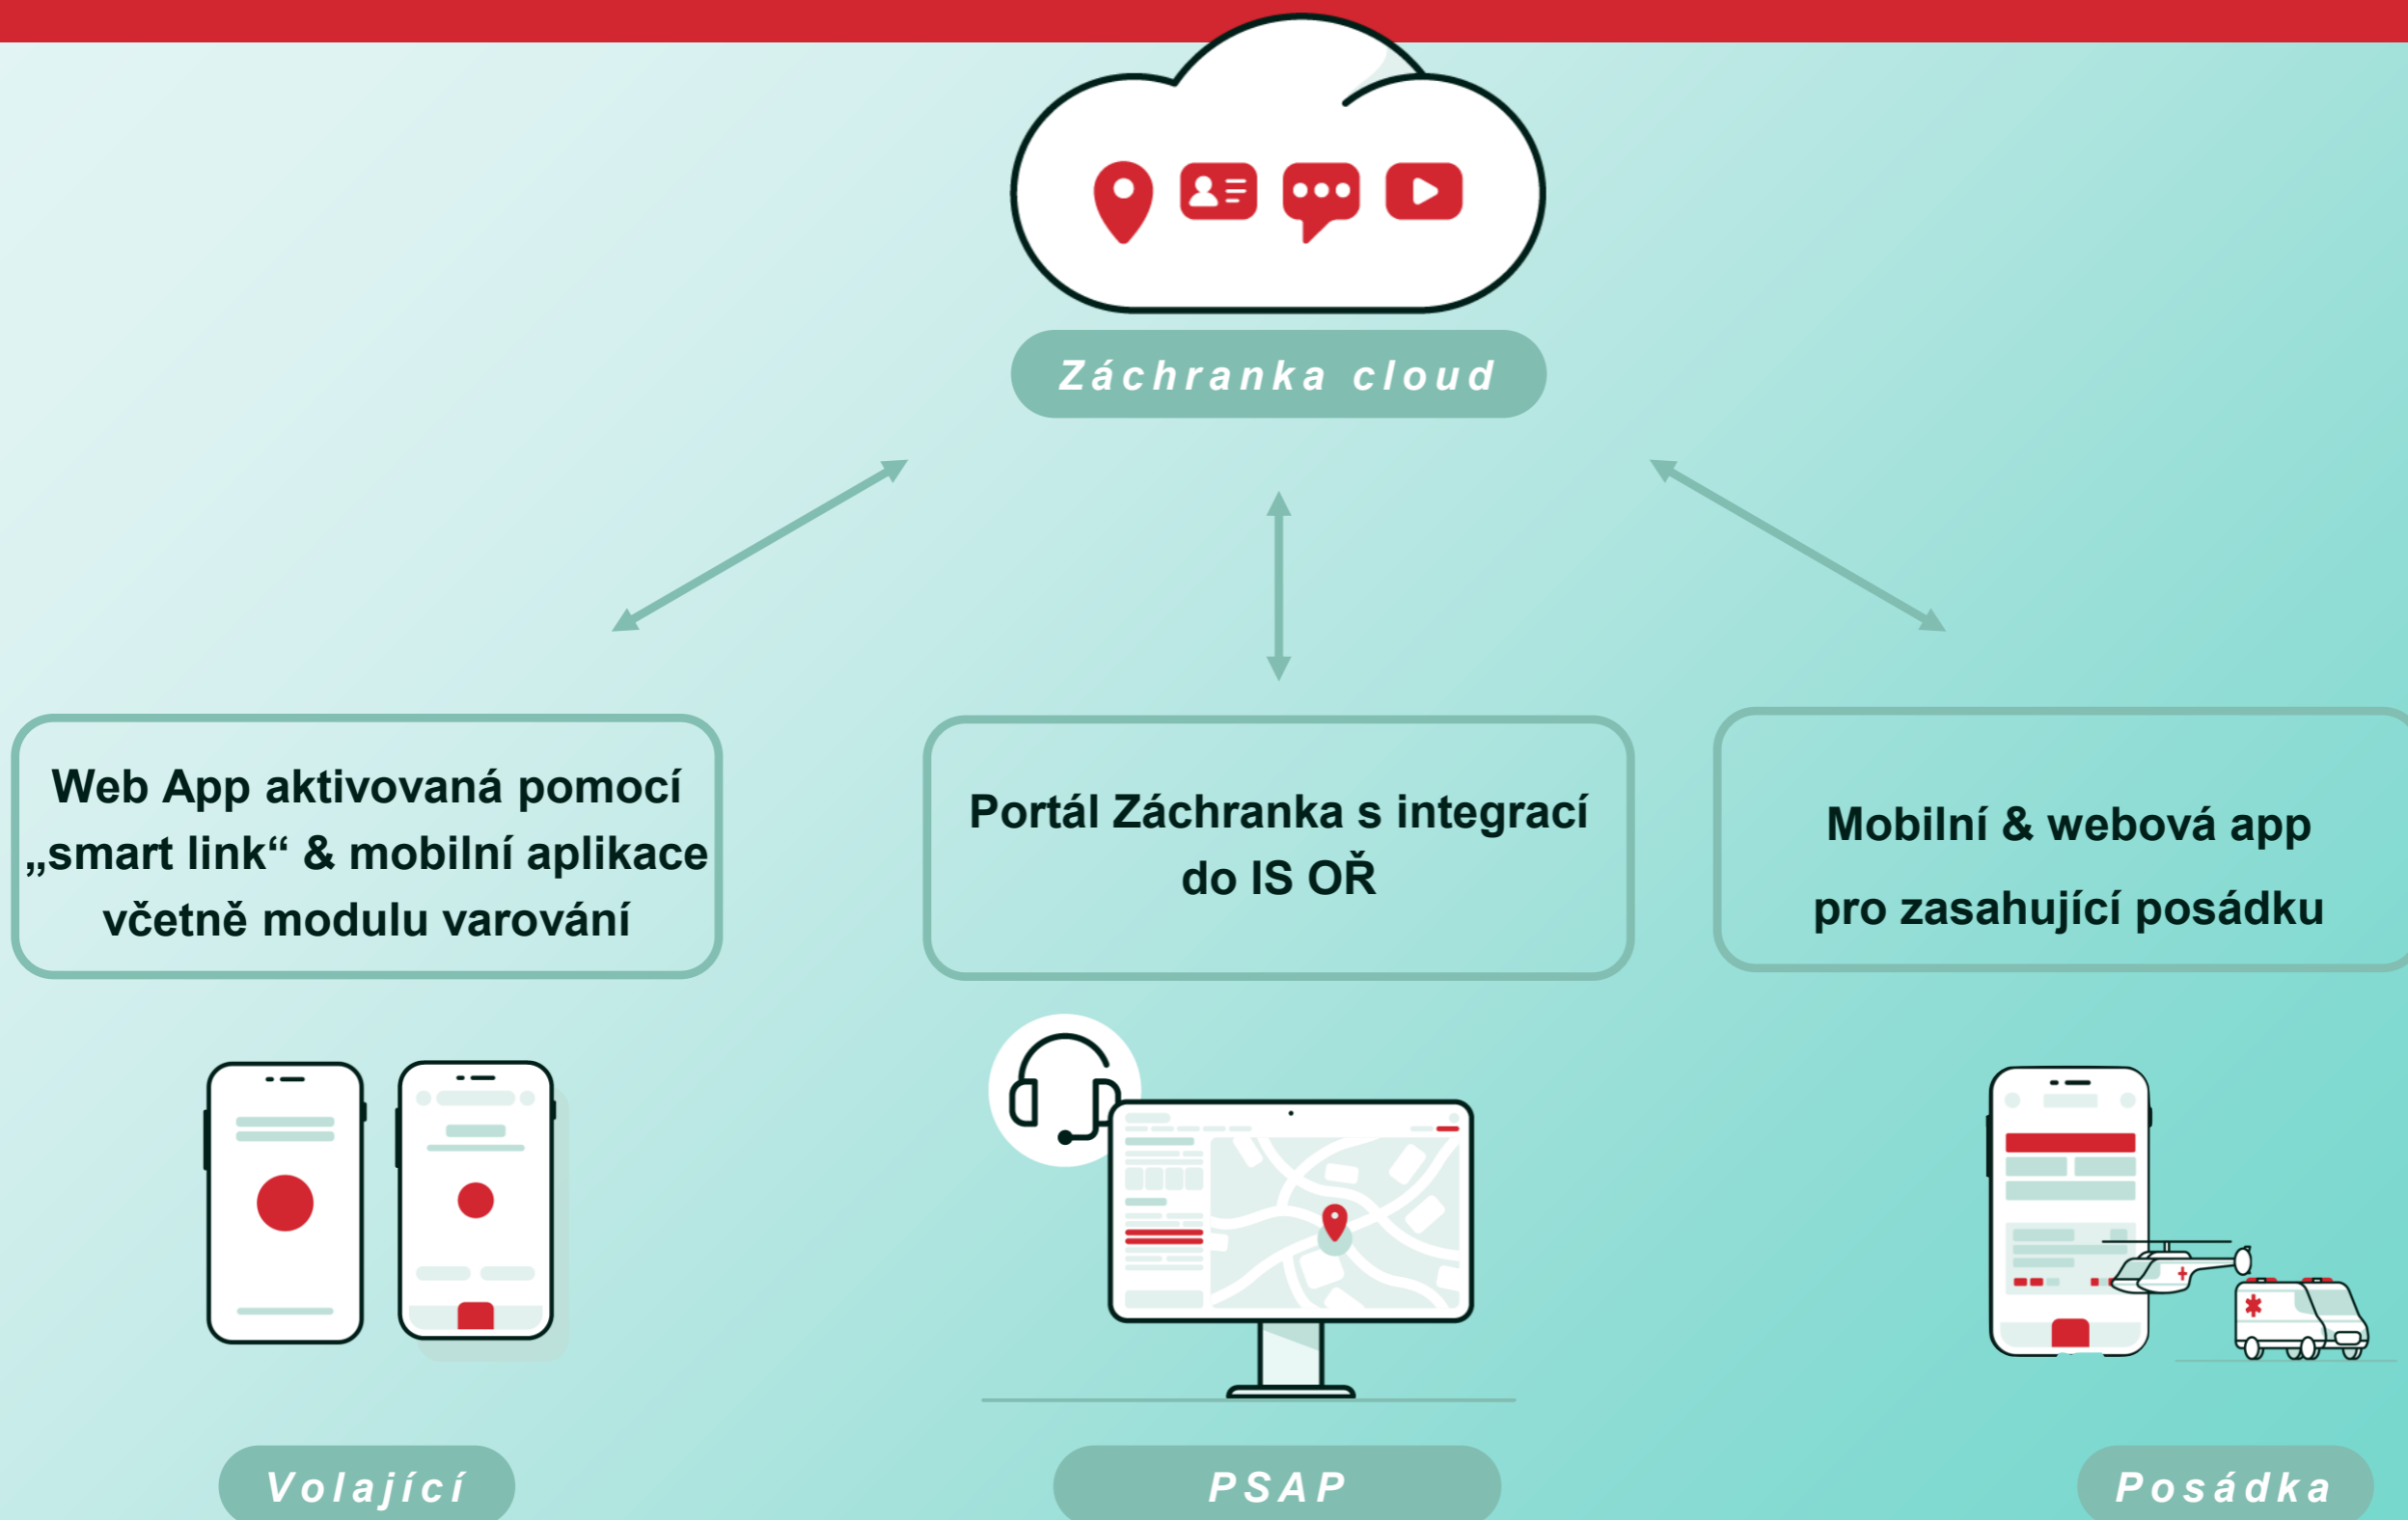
Záchranka cloud

Web App aktivovaná pomocí „smart link“ & mobilní aplikace včetně modulu varování

Portál Záchranka s integrací do IS OŘ

Mobilní & webová app pro zasahující posádku

Volající

PSAP

Posádka